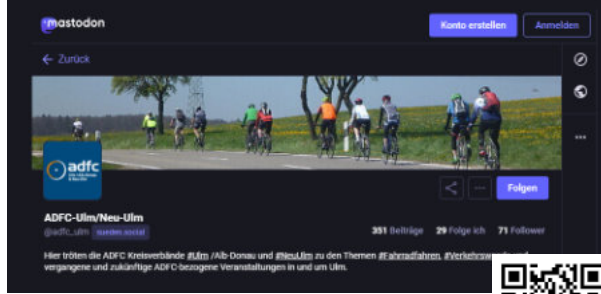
mastodon

Konto erstellen

Anmelden

← Zurück

adfc

Folgen

ADFC-Ulm/Neu-Ulm

@adfc_ulm  nueden.social

351 Beiträge  29 Folge ich  71 Follower

Hier tröten die ADFC Kreisverbände #Ulm /Alb-Donau und #NeuUlm zu den Themen #Fahrradfahren, #Verkehrsw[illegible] vergangene und zukünftige ADFC-bezogene Veranstaltungen in und um Ulm.